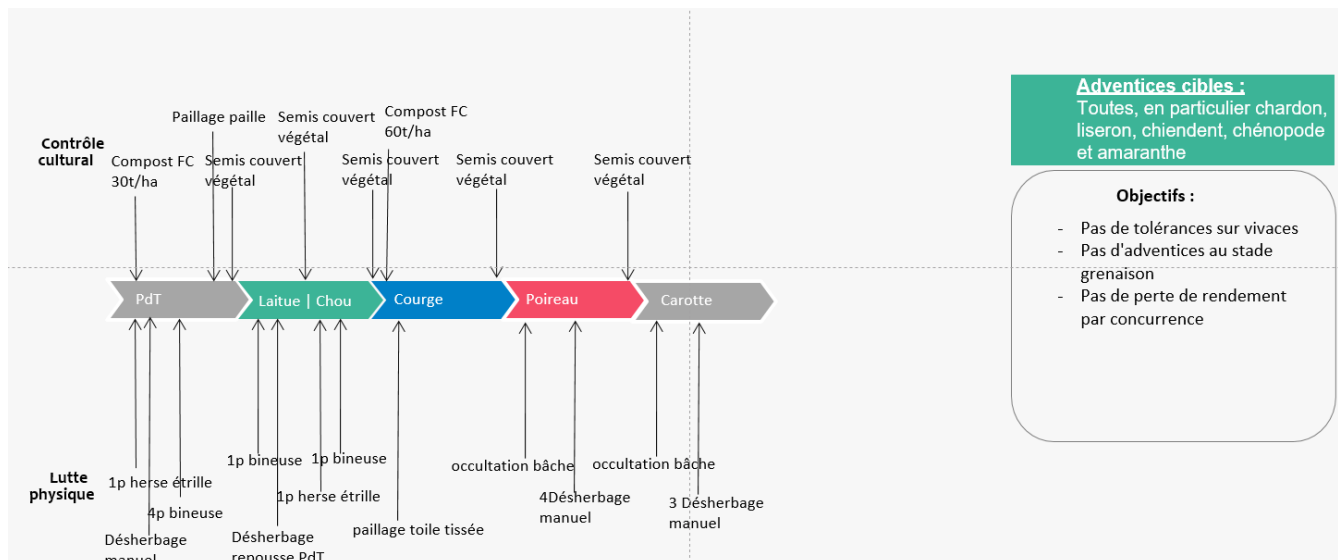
Contrôle cultural

Paillage paille

Semis couvert végétal

Compost FC 60t/ha

Compost FC 30t/ha

Semis couvert végétal

Semis couvert végétal

Semis couvert végétal

Semis couvert végétal

PdT

Laitue | Chou

Courge

Poireau

Carotte

Lutte physique

1p bineuse

1p bineuse

occultation bâche

occultation bâche

1p herse étrille

1p herse étrille

4Désherbage manuel

3 Désherbage manuel

4p bineuse

paillage toile tissée

Désherbage manuel

Désherbage repousse PdT

Adventices cibles :
Toutes, en particulier chardon, liseron, chiendent, chénopode et amaranthe

Objectifs :

- Pas de tolérances sur vivaces
- Pas d'adventices au stade grenaison
- Pas de perte de rendement par concurrence